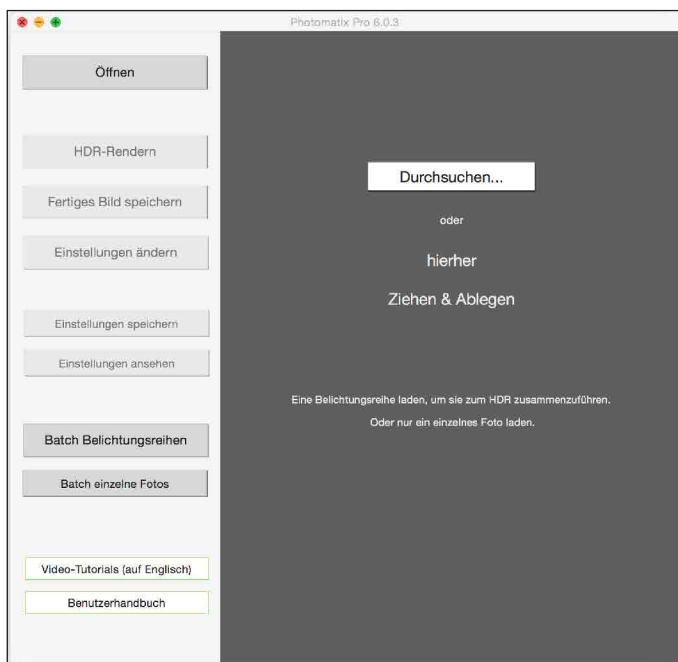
Photomatix Pro 6.0.3

Öffnen

HDR-Rendern

Fertiges Bild speichern

Einstellungen ändern

Einstellungen speichern

Einstellungen ansehen

Batch Belichtungsreihen

Batch einzelne Fotos

Video-Tutorials (auf Englisch)

Benutzerhandbuch

Durchsuchen...

oder

hierher

Ziehen & Ablegen

Eine Belichtungsreihe laden, um sie zum HDR zusammenzuführen.

Oder nur ein einzelnes Foto laden.